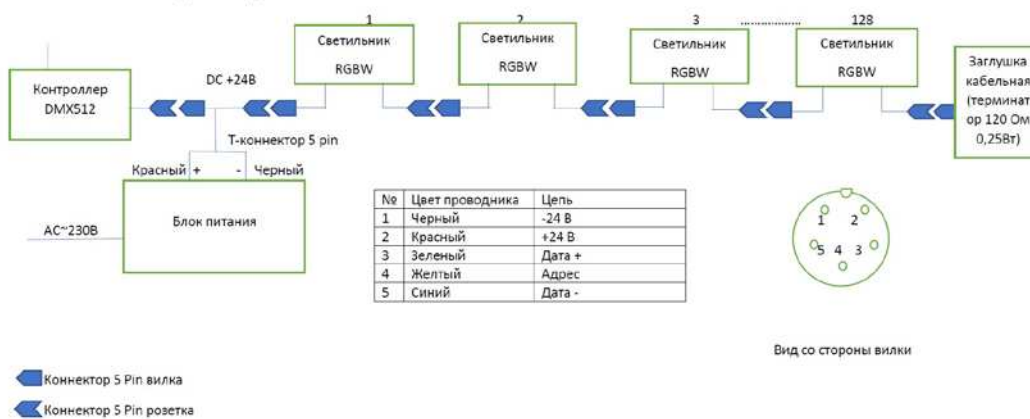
1 2 3 ............... 128

Контроллер DMX512

DC +24В

Светильник RGBW

Светильник RGBW

Светильник RGBW

Светильник RGBW

Заглушка кабельная (терминат ор 120 Ом 0,25Вт)

Т-коннектор 5 pin

Красный + - Черный

AC~230В

Блок питания

| № | Цвет проводника | Цепь |
|---|---|---|
| 1 | Черный | -24 В |
| 2 | Красный | +24 В |
| 3 | Зеленый | Дата + |
| 4 | Желтый | Адрес |
| 5 | Синий | Дата - |

1 2 5 4 3

Вид со стороны вилки

Коннектор 5 Pin вилка

Коннектор 5 Pin розетка